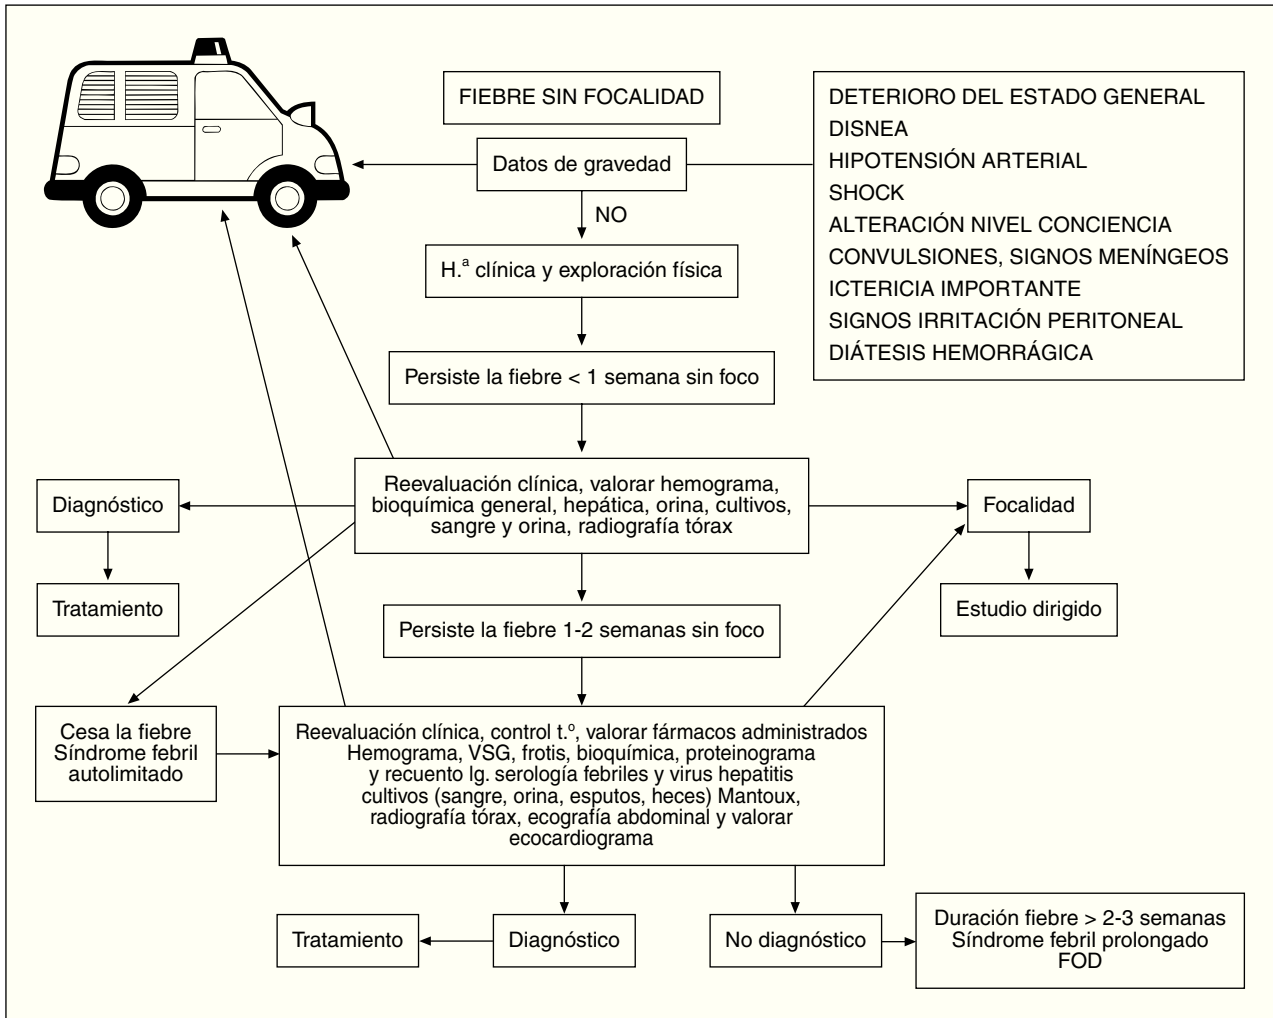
FIEBRE SIN FOCALIDAD

Datos de gravedad

DETERIORO DEL ESTADO GENERAL
DISNEA
HIPOTENSIÓN ARTERIAL
SHOCK
ALTERACIÓN NIVEL CONCIENCIA
CONVULSIONES, SIGNOS MENÍNGEOS
ICTERICIA IMPORTANTE
SIGNOS IRRITACIÓN PERITONEAL
DIÁTESIS HEMORRÁGICA

NO

H.$^{a}$ clínica y exploración física

Persiste la fiebre < 1 semana sin foco

Reevaluación clínica, valorar hemograma, bioquímica general, hepática, orina, cultivos, sangre y orina, radiografía tórax

Diagnóstico

Tratamiento

Focalidad

Estudio dirigido

Persiste la fiebre 1-2 semanas sin foco

Cesa la fiebre
Síndrome febril autolimitado

Reevaluación clínica, control t.º, valorar fármacos administrados
Hemograma, VSG, frotis, bioquímica, proteinograma y recuento Ig. serología febriles y virus hepatitis cultivos (sangre, orina, esputos, heces) Mantoux, radiografía tórax, ecografía abdominal y valorar ecocardiograma

Tratamiento

Diagnóstico

No diagnóstico

Duración fiebre > 2-3 semanas
Síndrome febril prolongado
FOD